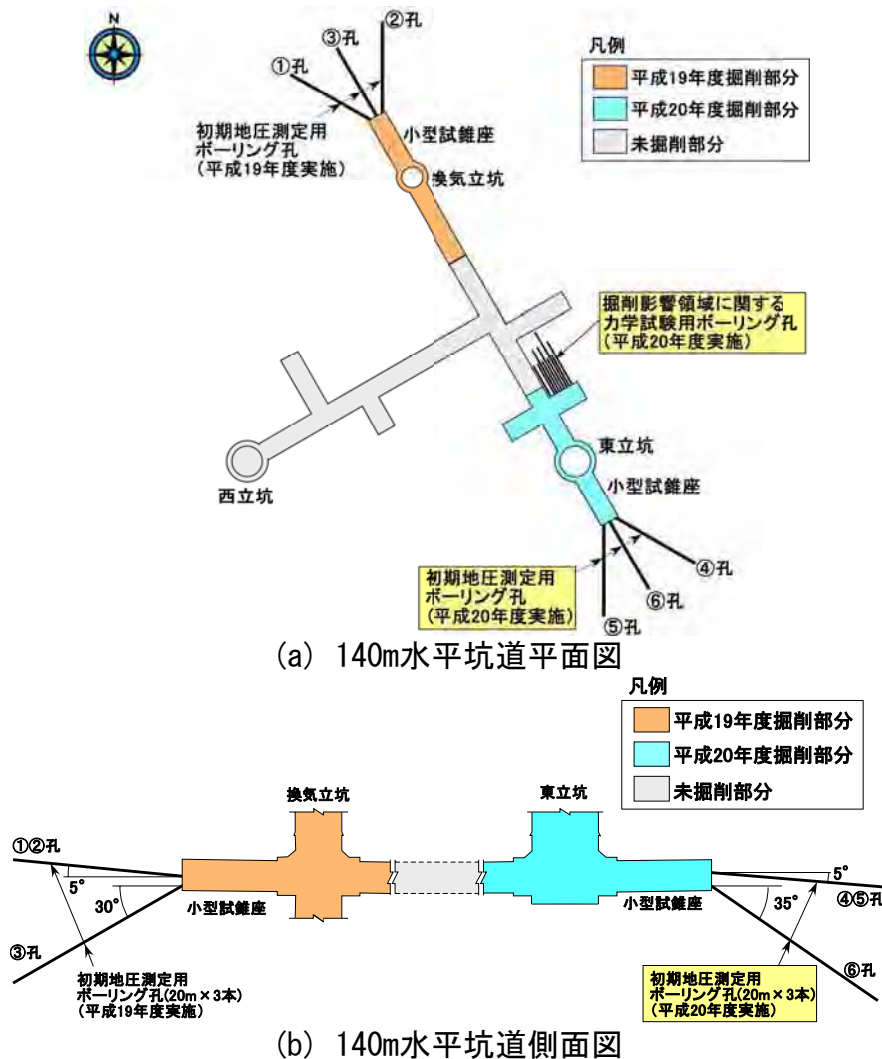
N

③孔 ②孔
①孔

凡例
平成19年度掘削部分
平成20年度掘削部分
未掘削部分

初期地圧測定用
ボーリング孔
（平成19年度実施）

小型試錐座
換気立坑

掘削影響領域に関する
力学試験用ボーリング孔
（平成20年度実施）

東立坑
小型試錐座
西立坑

初期地圧測定用
ボーリング孔
（平成20年度実施）

④孔
⑥孔
⑤孔

(a) 140m水平坑道平面図

凡例
平成19年度掘削部分
平成20年度掘削部分
未掘削部分

換気立坑
東立坑

①②孔
5°
30°
小型試錐座
③孔

小型試錐座
5°
35°
④⑤孔
⑥孔

初期地圧測定用
ボーリング孔(20m×3本)
（平成19年度実施）

初期地圧測定用
ボーリング孔(20m×3本)
（平成20年度実施）

(b) 140m水平坑道側面図